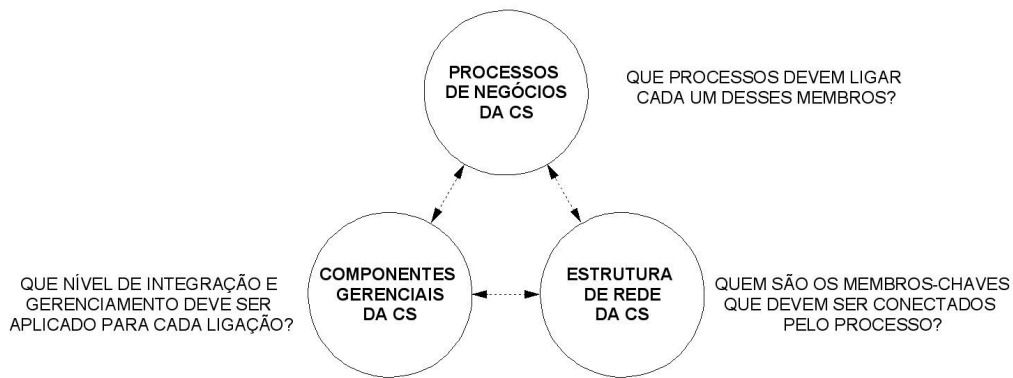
PROCESSOS DE NEGÓCIOS DA CS

QUE PROCESSOS DEVEM LIGAR CADA UM DESSES MEMBROS?

QUE NÍVEL DE INTEGRAÇÃO E GERENCIAMENTO DEVE SER APLICADO PARA CADA LIGAÇÃO?

COMPONENTES GERENCIAIS DA CS

ESTRUTURA DE REDE DA CS

QUEM SÃO OS MEMBROS-CHAVES QUE DEVEM SER CONECTADOS PELO PROCESSO?